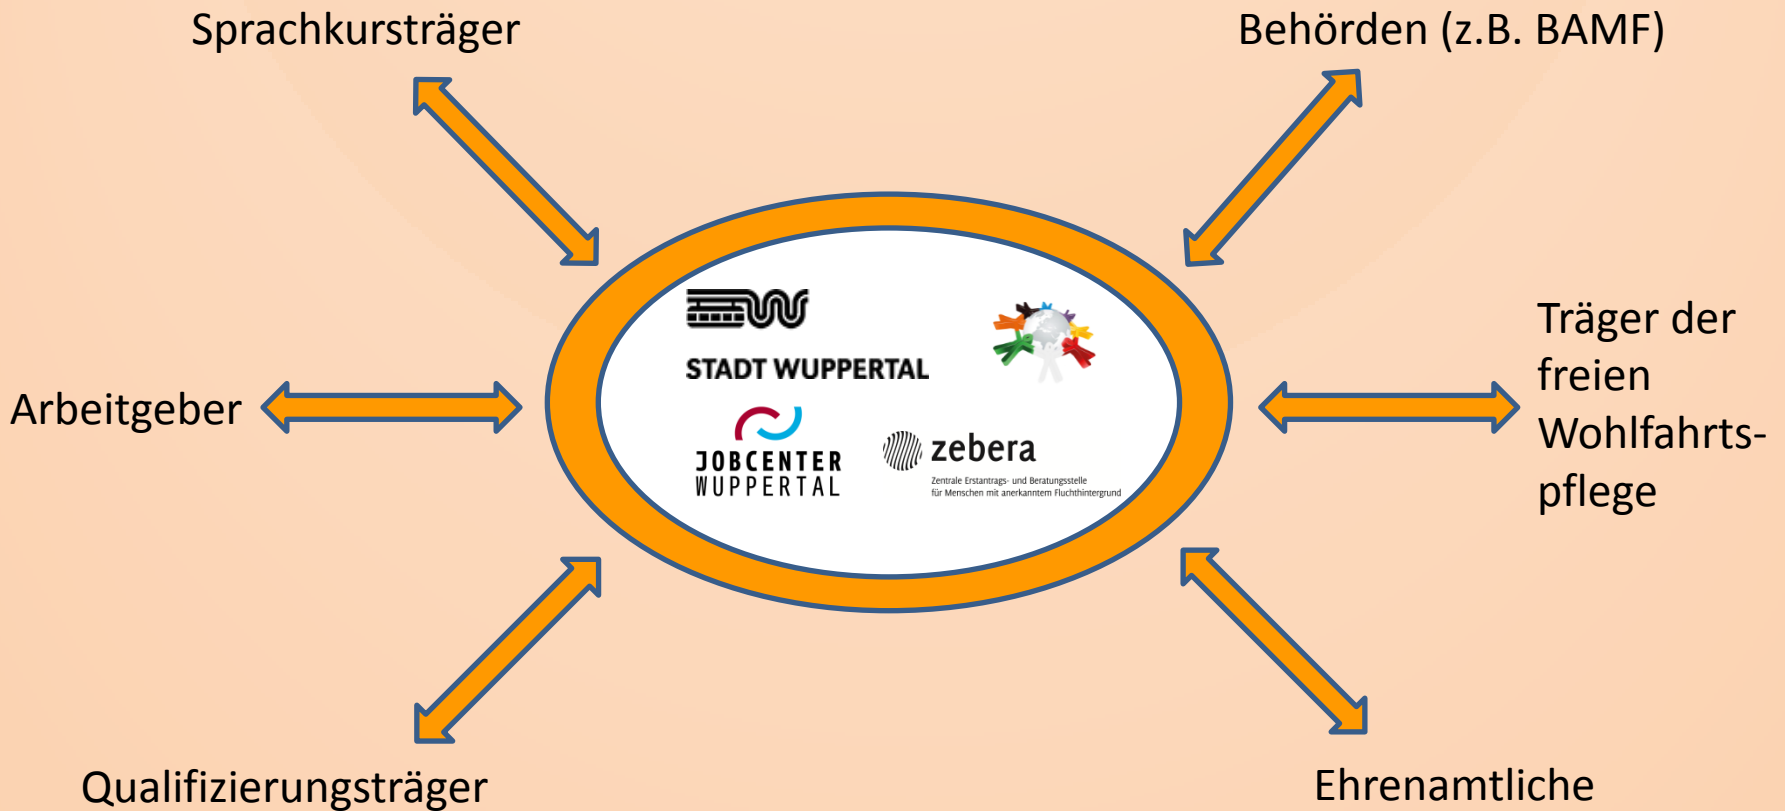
Sprachkursträger

Behörden (z.B. BAMF)

STADT WUPPERTAL

JOBCENTER WUPPERTAL

zebera

Zentrale Erstantrags- und Beratungsstelle für Menschen mit anerkanntem Fluchthintergrund

Arbeitgeber

Träger der freien Wohlfahrtspflege

Qualifizierungsträger

Ehrenamtliche